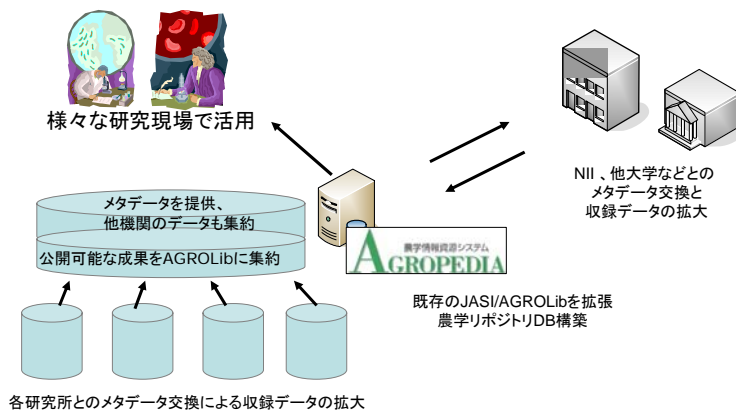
様々な研究現場で活用

NII 、他大学などとの
メタデータ交換と
収録データの拡大

メタデータを提供、
他機関のデータも集約

公開可能な成果をAGROLibに集約

農学情報資源システム
AGROPEDIA

既存のJASI/AGROLibを拡張
農学リポジトリDB構築

各研究所とのメタデータ交換による収録データの拡大